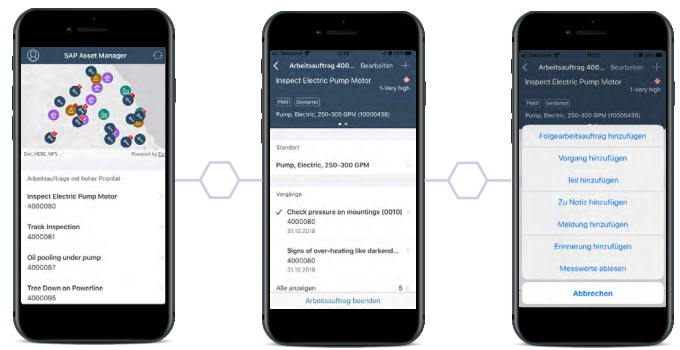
SAP Asset Manager

Esri, HERE, NPS

Powered by Esri

Arbeitsaufträge mit hoher Priorität

Inspect Electric Pump Motor
4000080

Track Inspection
4000081

Oil pooling under pump
4000087

Tree Down on Powerline
4000095

Arbeitsauftrag 400...

Bearbeiten

Inspect Electric Pump Motor

1-Very high

PM01

Gestartet

Pump, Electric, 250-300 GPM (10000438)

Standort

Pump, Electric, 250-300 GPM

Vorgänge

Check pressure on mountings (0010)
4000080
31.10.2018

Signs of over-heating like darkend...
4000080
31.10.2018

Alle anzeigen

5

Arbeitsauftrag beenden

Arbeitsauftrag 400...

Bearbeiten

Inspect Electric Pump Motor

1-Very high

PM01

Gestartet

Pump, Electric, 250-300 GPM (10000438)

Folgearbeitsauftrag hinzufügen

Vorgang hinzufügen

Teil hinzufügen

Zu Notiz hinzufügen

Meldung hinzufügen

Erinnerung hinzufügen

Messwerte ablesen

Abbrechen